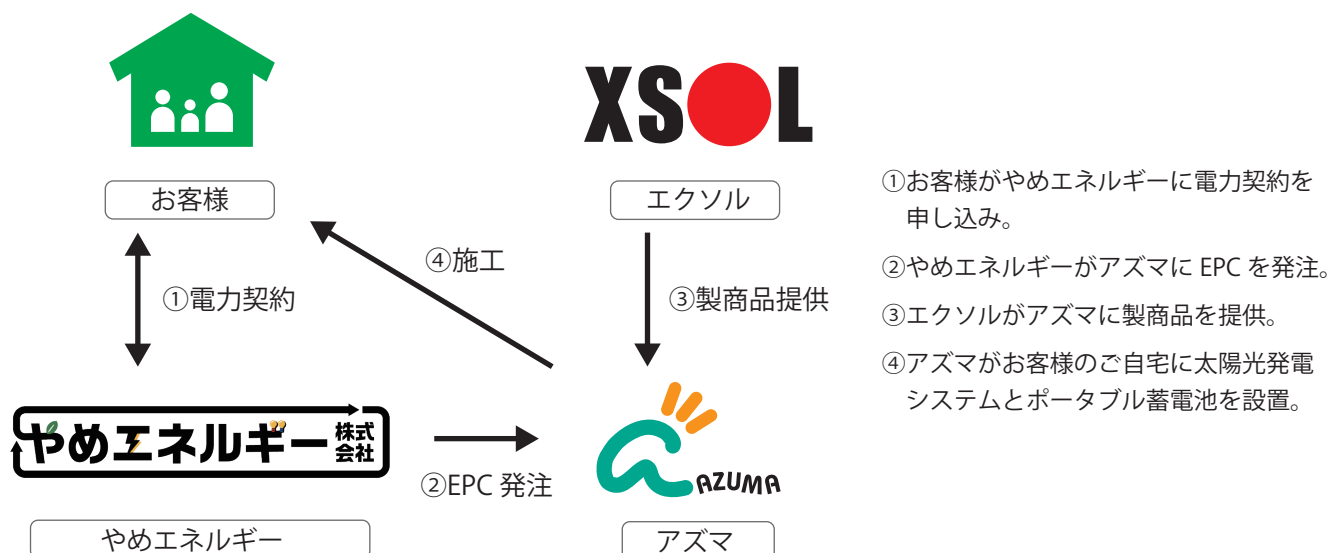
XSOL

お客様

エクソル

①電力契約

④施工

③製商品提供

やめエネルギー 株式会社

②EPC 発注

AZUMA

やめエネルギー

アズマ

①お客様がやめエネルギーに電力契約を申し込み。

②やめエネルギーがアズマに EPC を発注。

③エクソルがアズマに製商品を提供。

④アズマがお客様のご自宅に太陽光発電システムとポータブル蓄電池を設置。